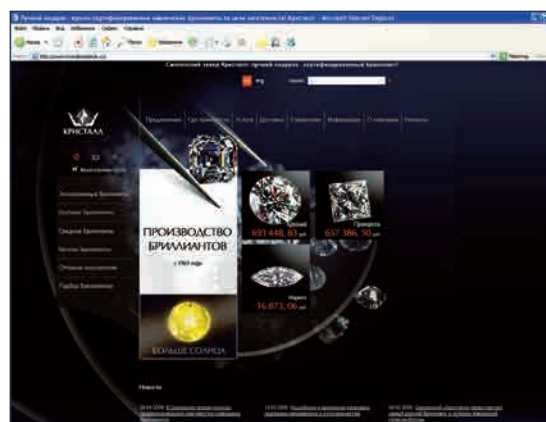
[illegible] - Microsoft Internet Explorer

Смоленский завод "Кристалл": лучший подарок - сертифицированные бриллианты!

КРИСТАЛЛ

ПРОИЗВОДСТВО БРИЛЛИАНТОВ

с 1963 года

БОЛЬШЕ СОЛНЦА

691 448, 83 руб.

657 386, 50 руб.

Маркиз

16 873, 06 руб.

Новости